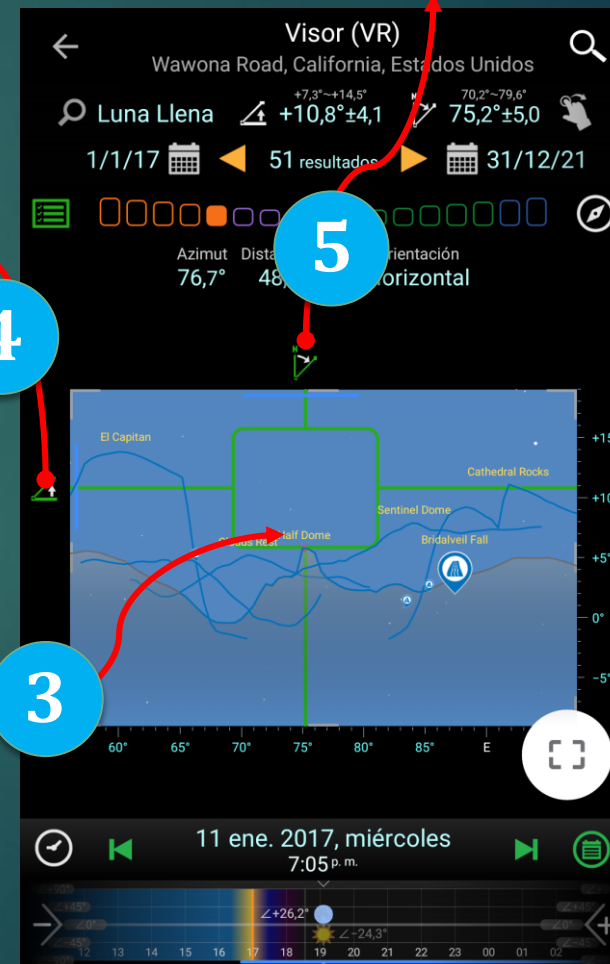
Visor (VR)
Wawona Road, California, Estados Unidos

Luna Llena +7,3°~+14,5° +10,8°±4,1 70,2°~79,6° 75,2°±5,0

1/1/17 51 resultados 31/12/21

Azimut 76,7° Dista 48 5 rientación orizontal

4

El Capitan
Cathedral Rocks
Sentinel Dome
Clouds Rest Half Dome
Bridalveil Fall

+15
+10
+5°
0°
-5°

60° 65° 70° 75° 80° 85° E

3

11 ene. 2017, miércoles
7:05 p. m.

∠+26,2°
∠-24,3°

12 13 14 15 16 17 18 19 20 21 22 23 00 01 02